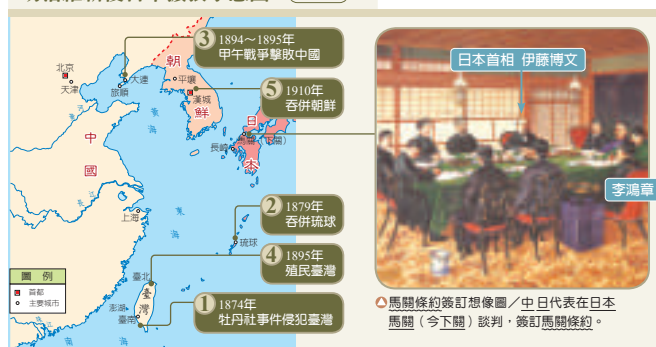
3 1894～1895年
甲午戰爭擊敗中國

5 1910年
吞併朝鮮

2 1879年
吞併琉球

4 1895年
殖民臺灣

1 1874年
牡丹社事件侵犯臺灣

北京
天津
大連
旅順
平壤
漢城
朝
鮮
中
國
日
本
長崎
上海
琉球
臺北
臺灣
澎湖
臺南
海

圖　例
首都
主要城市

日本首相　伊藤博文
李鴻章

馬關條約簽訂想像圖／中日代表在日本馬關（今下關）談判，簽訂馬關條約。